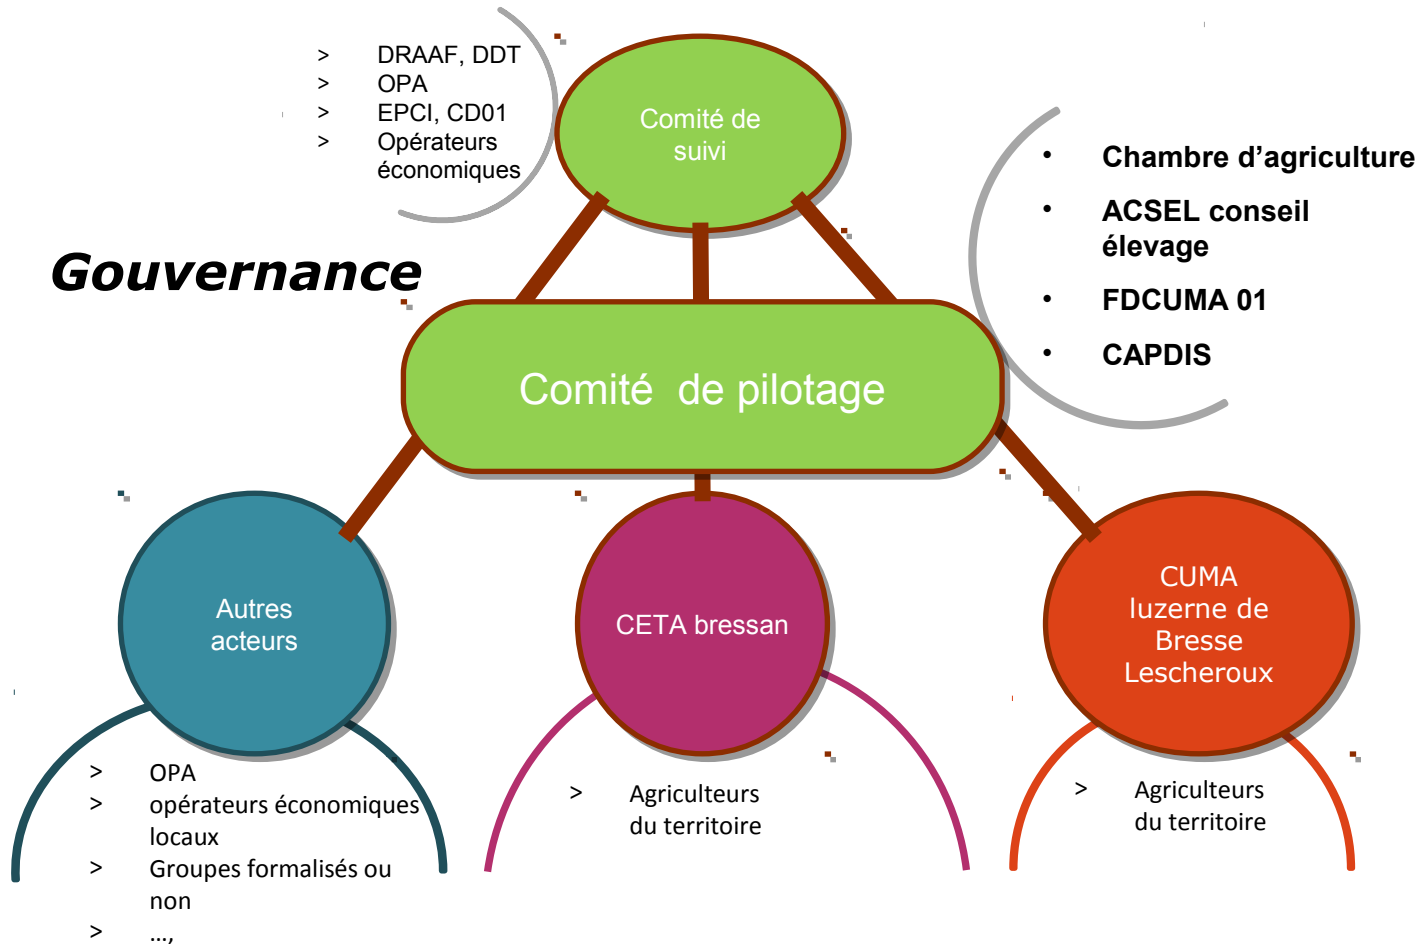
> DRAAF, DDT
> OPA
> EPCI, CD01
> Opérateurs économiques

Comité de suivi

Gouvernance

• Chambre d'agriculture
• ACSEL conseil élevage
• FDCUMA 01
• CAPDIS

Comité de pilotage

Autres acteurs

CETA bressan

CUMA luzerne de Bresse Lescheroux

> OPA
> opérateurs économiques locaux
> Groupes formalisés ou non
> ...,

> Agriculteurs du territoire

> Agriculteurs du territoire